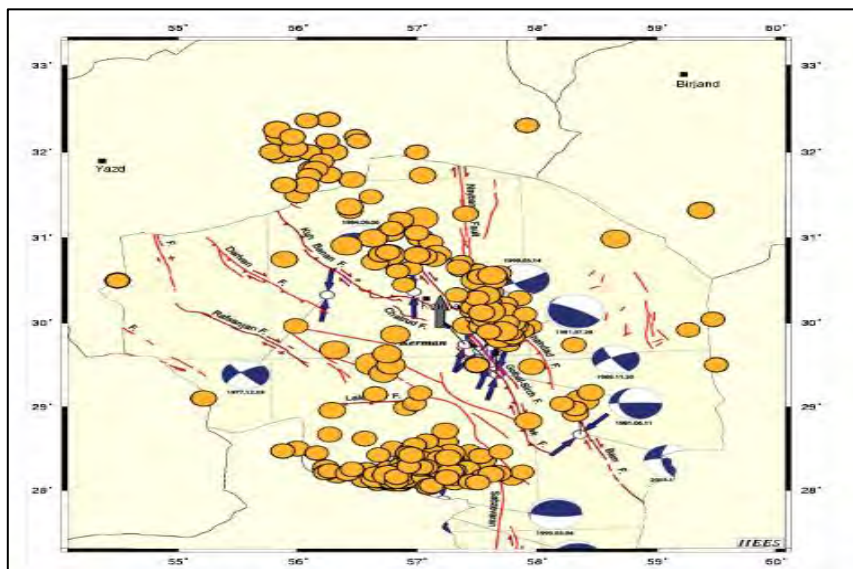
55°
56°
57°
58°
59°
60°
33°
33°
Birjand
32°
32°
Yazd
Nayband Fault
31°
31°
1984.08.06
1998.03.14
Kuh Banan F.
Dehaj F.
F.
30°
30°
Rafsanjan F.
Chatrud F.
Kerman
Gowk F.
1981.07.28
Golbaf-Sirch F.
1989.11.20
29°
29°
1977.12.19
Lalezar F.
1981.06.11
Bam F.
2003.1
28°
28°
Sabzevaran
1995.03.04
55°
56°
57°
58°
59°
60°
IIEES